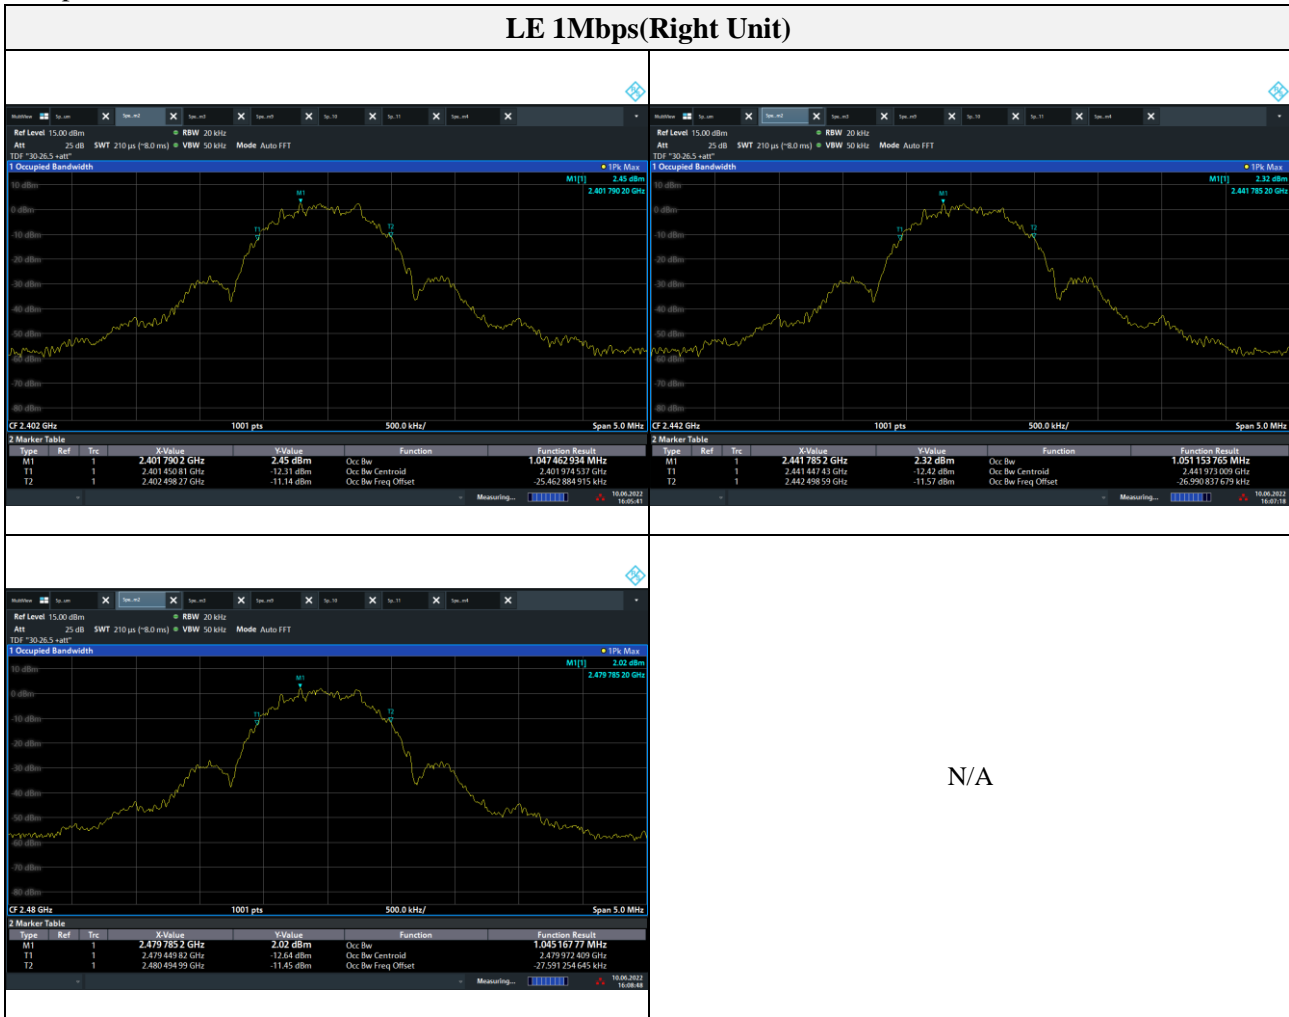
LE 1Mbps(Right Unit)

MultiView Sp..um Sp..m2 Sp..m3 Sp..m5 Sp..10 Sp..11 Sp..m4

Ref Level 15.00 dBm RBW 20 kHz
Att 25 dB SWT 210 µs (~8.0 ms) VBW 50 kHz Mode Auto FFT
TDF "30-26.5 +att"
1 Occupied Bandwidth 1Pk Max
M1[1] 2.45 dBm
2.401 790 20 GHz
10 dBm
0 dBm
-10 dBm
-20 dBm
-30 dBm
-40 dBm
-50 dBm
-60 dBm
-70 dBm
-80 dBm
M1 T1 T2
CF 2.402 GHz 1001 pts 500.0 kHz/ Span 5.0 MHz
2 Marker Table

| Type | Ref | Trc | X-Value | Y-Value | Function | Function Result |
|---|---|---|---|---|---|---|
| M1 | | 1 | 2.401 790 2 GHz | 2.45 dBm | Occ Bw | 1.047 462 934 MHz |
| T1 | | 1 | 2.401 450 81 GHz | -12.31 dBm | Occ Bw Centroid | 2.401 974 537 GHz |
| T2 | | 1 | 2.402 498 27 GHz | -11.14 dBm | Occ Bw Freq Offset | -25.462 884 915 kHz |

Measuring... 10.06.2022 16:05:41

MultiView Sp..um Sp..m2 Sp..m3 Sp..m5 Sp..10 Sp..11 Sp..m4

Ref Level 15.00 dBm RBW 20 kHz
Att 25 dB SWT 210 µs (~8.0 ms) VBW 50 kHz Mode Auto FFT
TDF "30-26.5 +att"
1 Occupied Bandwidth 1Pk Max
M1[1] 2.32 dBm
2.441 785 20 GHz
10 dBm
0 dBm
-10 dBm
-20 dBm
-30 dBm
-40 dBm
-50 dBm
-60 dBm
-70 dBm
-80 dBm
M1 T1 T2
CF 2.442 GHz 1001 pts 500.0 kHz/ Span 5.0 MHz
2 Marker Table

| Type | Ref | Trc | X-Value | Y-Value | Function | Function Result |
|---|---|---|---|---|---|---|
| M1 | | 1 | 2.441 785 2 GHz | 2.32 dBm | Occ Bw | 1.051 153 765 MHz |
| T1 | | 1 | 2.441 447 43 GHz | -12.42 dBm | Occ Bw Centroid | 2.441 973 009 GHz |
| T2 | | 1 | 2.442 498 59 GHz | -11.57 dBm | Occ Bw Freq Offset | -26.990 837 679 kHz |

Measuring... 10.06.2022 16:07:18

MultiView Sp..um Sp..m2 Sp..m3 Sp..m5 Sp..10 Sp..11 Sp..m4

Ref Level 15.00 dBm RBW 20 kHz
Att 25 dB SWT 210 µs (~8.0 ms) VBW 50 kHz Mode Auto FFT
TDF "30-26.5 +att"
1 Occupied Bandwidth 1Pk Max
M1[1] 2.02 dBm
2.479 785 20 GHz
10 dBm
0 dBm
-10 dBm
-20 dBm
-30 dBm
-40 dBm
-50 dBm
-60 dBm
-70 dBm
-80 dBm
M1 T1 T2
CF 2.48 GHz 1001 pts 500.0 kHz/ Span 5.0 MHz
2 Marker Table

| Type | Ref | Trc | X-Value | Y-Value | Function | Function Result |
|---|---|---|---|---|---|---|
| M1 | | 1 | 2.479 785 2 GHz | 2.02 dBm | Occ Bw | 1.045 167 77 MHz |
| T1 | | 1 | 2.479 449 82 GHz | -12.64 dBm | Occ Bw Centroid | 2.479 972 409 GHz |
| T2 | | 1 | 2.480 494 99 GHz | -11.45 dBm | Occ Bw Freq Offset | -27.591 254 645 kHz |

Measuring... 10.06.2022 16:08:48

N/A